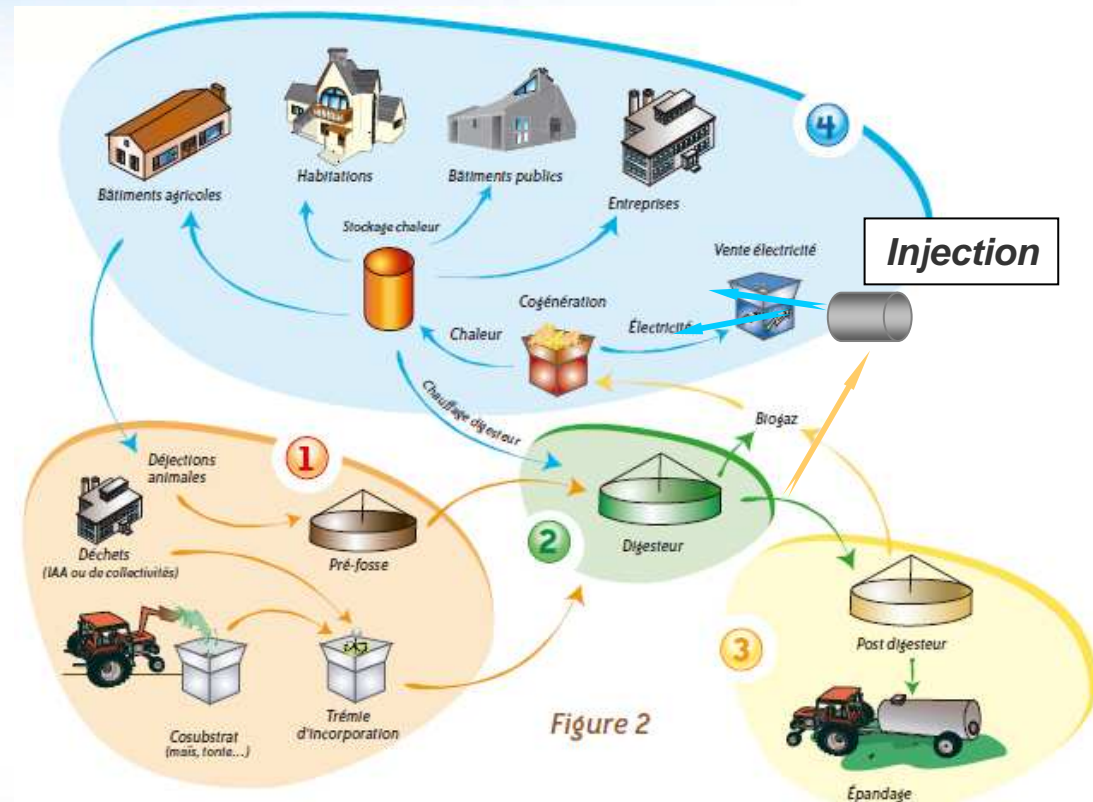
4

Bâtiments agricoles

Habitations

Bâtiments publics

Entreprises

Stockage chaleur

Vente électricité

Injection

Cogénération

Chaleur

Électricité

Chauffage digesteur

Biogaz

1

Déjections animales

Déchets (IAA ou de collectivités)

Pré-fosse

2

Digesteur

Cosubstrat (maïs, tonte...)

Trémie d'incorporation

Figure 2

3

Post digesteur

Épandage